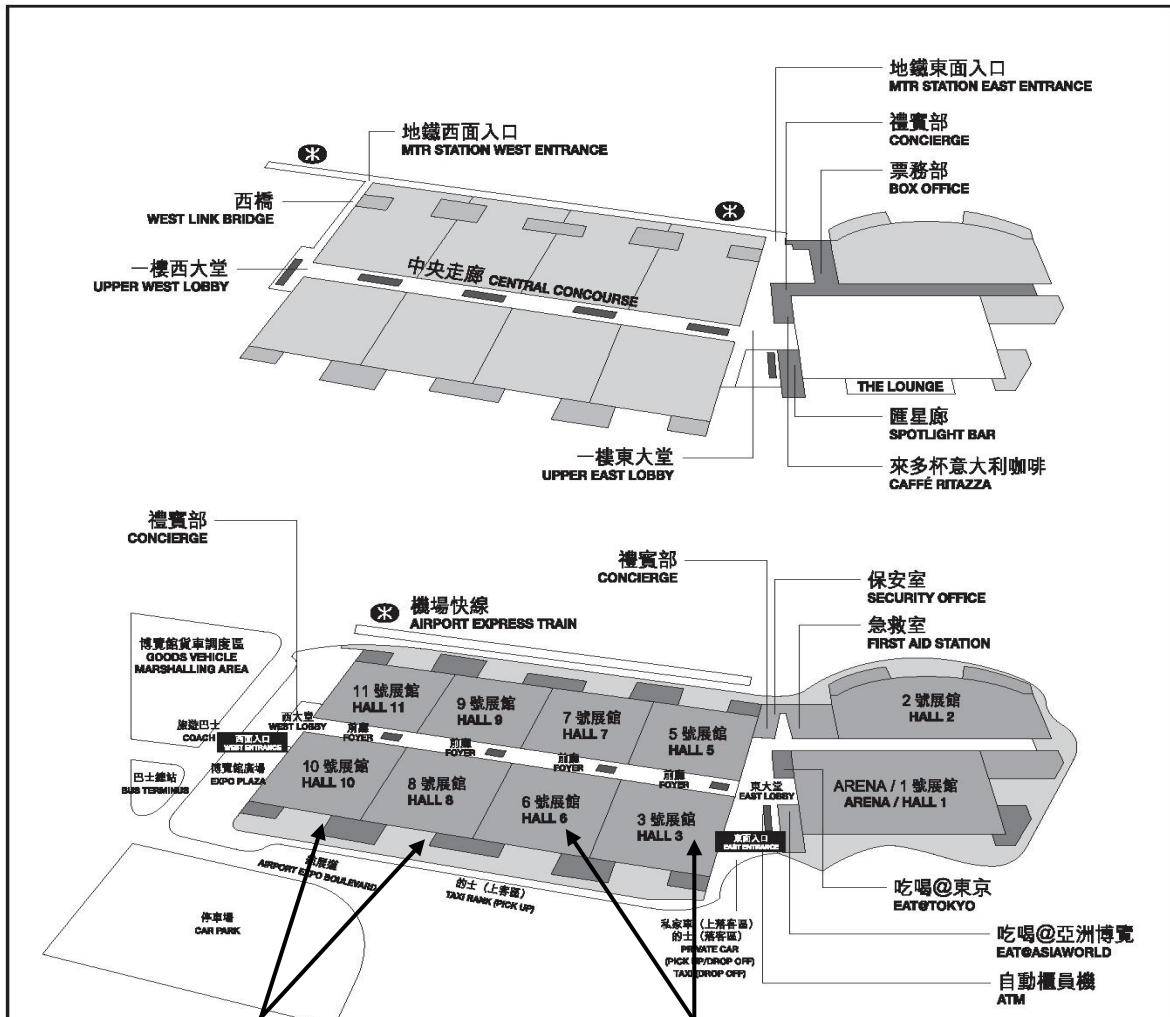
地鐵東面入口
MTR STATION EAST ENTRANCE

地鐵西面入口
MTR STATION WEST ENTRANCE

禮賓部
CONCIERGE

票務部
BOX OFFICE

西橋
WEST LINK BRIDGE

一樓西大堂
UPPER WEST LOBBY

中央走廊 CENTRAL CONCOURSE

THE LOUNGE

匯星廊
SPOTLIGHT BAR

一樓東大堂
UPPER EAST LOBBY

來多杯意大利咖啡
CAFFÉ RITAZZA

禮賓部
CONCIERGE

禮賓部
CONCIERGE

保安室
SECURITY OFFICE

機場快線
AIRPORT EXPRESS TRAIN

急救室
FIRST AID STATION

博覽館貨車調度區
GOODS VEHICLE MARSHALLING AREA

11 號展館
HALL 11

9 號展館
HALL 9

7 號展館
HALL 7

5 號展館
HALL 5

2 號展館
HALL 2

西大堂
WEST LOBBY

前廳
FOYER

旅遊巴士
COACH

西面入口
WEST ENTRANCE

前廳
FOYER

前廳
FOYER

前廳
FOYER

博覽館廣場
EXPO PLAZA

巴士總站
BUS TERMINUS

10 號展館
HALL 10

8 號展館
HALL 8

6 號展館
HALL 6

3 號展館
HALL 3

東大堂
EAST LOBBY

ARENA / 1 號展館
ARENA / HALL 1

東面入口
EAST ENTRANCE

博覽道
AIRPORT EXPO BOULEVARD

的士（上客區）
TAXI RANK (PICK UP)

吃喝@東京
EAT@TOKYO

停車場
CAR PARK

私家車（上落客區）
的士（落客區）
PRIVATE CAR (PICK UP/DROP OFF)
TAXI (DROP OFF)

吃喝@亞洲博覽
EAT@ASIAWORLD

自動櫃員機
ATM